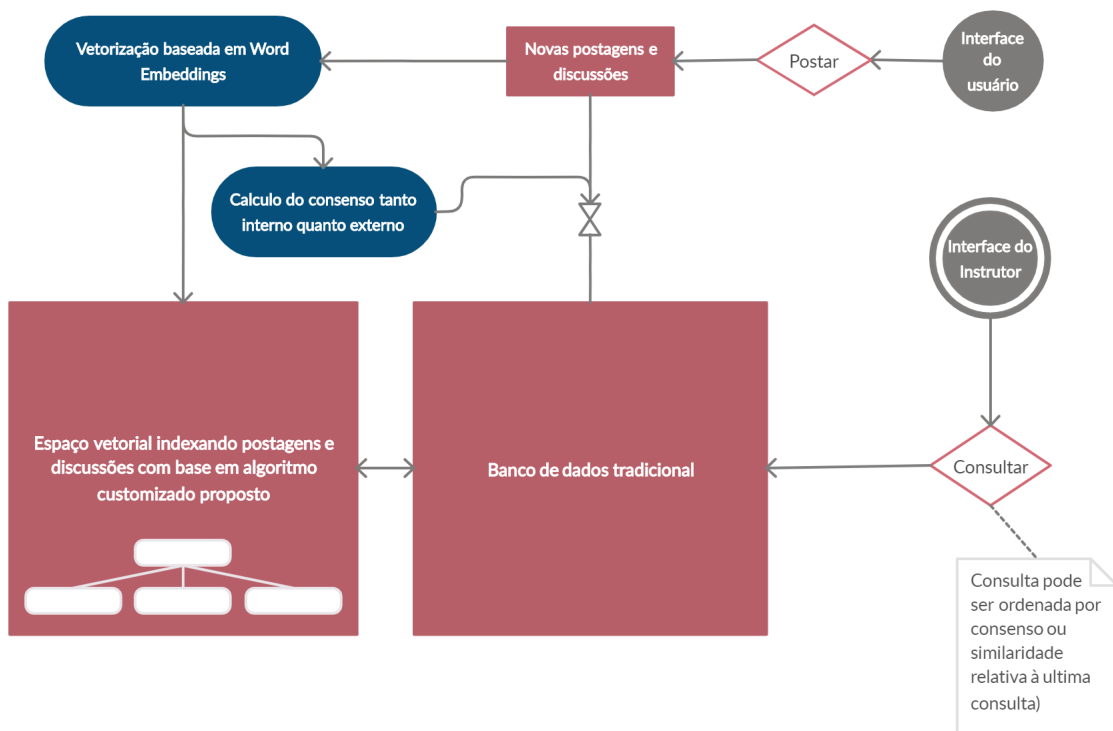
Vetorização baseada em Word Embeddings

Novas postagens e discussões

Postar

Interface do usuário

Calculo do consenso tanto interno quanto externo

Interface do Instrutor

Espaço vetorial indexando postagens e discussões com base em algoritmo customizado proposto

Banco de dados tradicional

Consultar

Consulta pode ser ordenada por consenso ou similaridade relativa à ultima consulta)